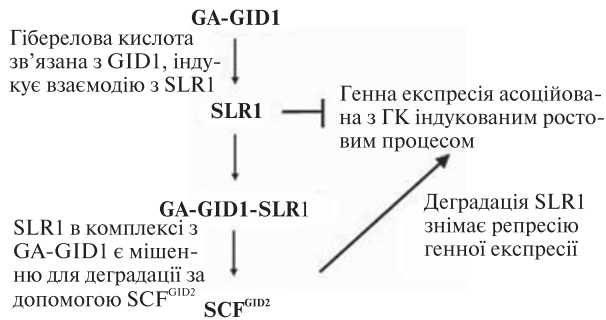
GA-GID1

Гіберелова кислота зв'язана з GID1, індукує взаємодію з SLR1

SLR1

Генна експресія асоційована з ГК індукованим ростовим процесом

GA-GID1-SLR1

SLR1 в комплексі з GA-GID1 є мішенню для деградації за допомогою SCF$^{GID2}$

Деградація SLR1 знімає репресію генної експресії

SCF$^{GID2}$